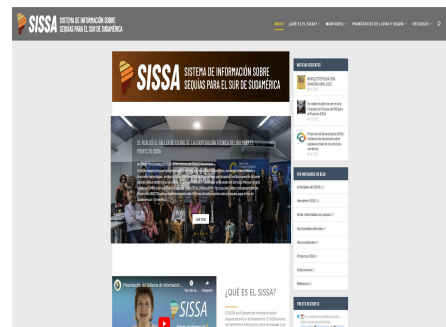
SISSA SISTEMA DE INFORMACIÓN SOBRE SEQUÍAS PARA EL SUR DE SUDAMÉRICA

INICIO ¿QUÉ ES EL SISSA? MONITOREO PRONÓSTICOS DE LLUVIA Y SEQUÍA RECURSOS

SISSA SISTEMA DE INFORMACIÓN SOBRE SEQUÍAS PARA EL SUR DE SUDAMÉRICA

SE REALIZÓ EL TALLER DE CIERRE DE LA COOPERACIÓN TÉCNICA DEL BID PARA EL PROYECTO SISSA

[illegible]

LEER MÁS

Presentación del Sistema de Información...

SISSA

¿QUÉ ES EL SISSA?

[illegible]

NOTICIAS RECIENTES

NEWSLETTER SISSA EDICIÓN ABRIL 2021

Se realizó el taller de cierre de la Cooperación Técnica del BID para el Proyecto SISSA

Proyecto de Demostración SISSA: Fortalecer las decisiones sobre sequías a través de las servicios climáticos

POR MEDIANOS DE BLOG

Actividades del SISSA

Newsletter SISSA

Notas relacionadas con sequías

Nuevas publicaciones

Nuevos monitoreos

Productos SISSA

Publicaciones

Webinars

TWEETS RECIENTES

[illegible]